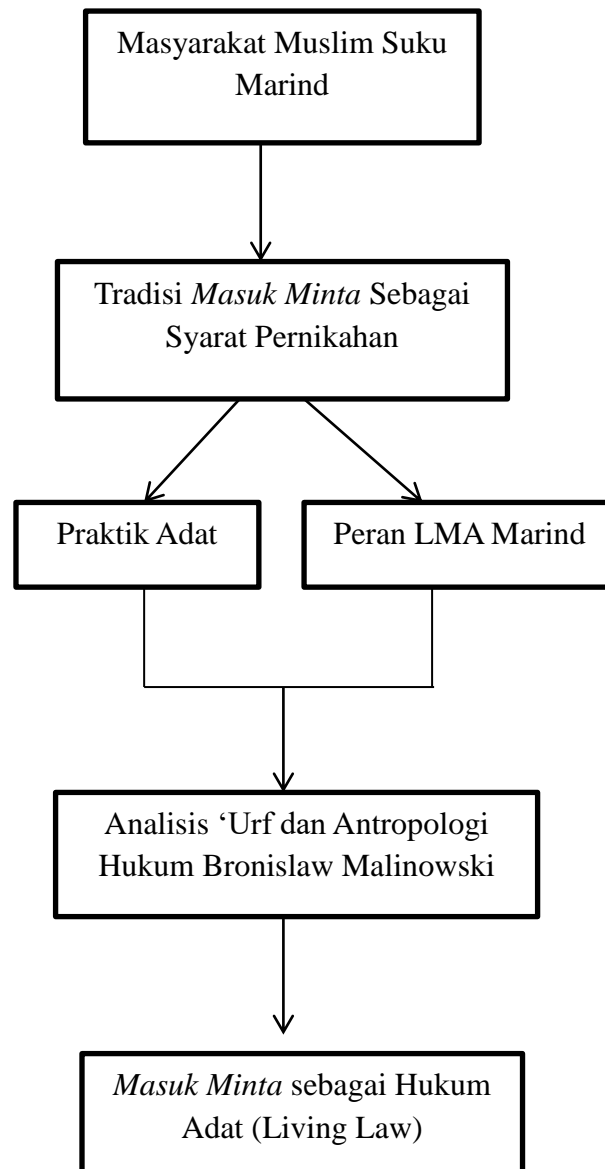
Masyarakat Muslim Suku Marind

Tradisi *Masuk Minta* Sebagai Syarat Pernikahan

Praktik Adat

Peran LMA Marind

Analisis 'Urf dan Antropologi Hukum Bronislaw Malinowski

*Masuk Minta* sebagai Hukum Adat (Living Law)